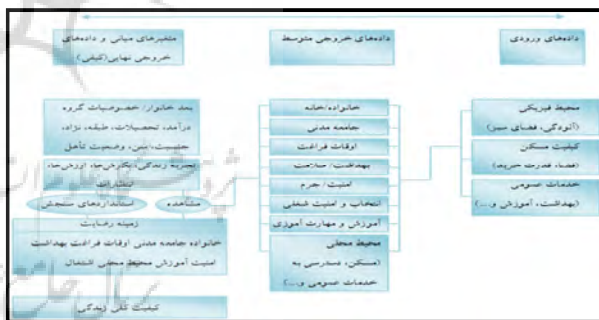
متغیرهای میانی و دادههای خروجی نهایی(کیفی)

دادههای خروجی متوسط

دادههای ورودی

بعد خانوار/ خصوصیات گروه
درآمد، تحصیلات، طبقه، نژاد، جنسیت، سن، وضعیت تأهل

تجربه زندگی/ نگرش‌ها، ارزش‌ها، انتظارات

مشاهده

استانداردهای سنجش

زمینه رضایت
خانواده جامعه مدنی اوقات فراغت بهداشت
امنیت آموزش محیط محلی اشتغال

کیفیت کلی زندگی

خانواده/خانه
جامعه مدنی
اوقات فراغت
بهداشت/ سلامت
امنیت/ جرم
انتخاب و امنیت شغلی
آموزش و مهارت آموزی
محیط محلی
(مسکن، مدرسی به خدمات عمومی و...)

محیط فیزیکی
(آلودگی، فضای سبز)

کیفیت مسکن
(فضا، قدرت حریم)

خدمات عمومی
(بهداشت، آموزش و...)